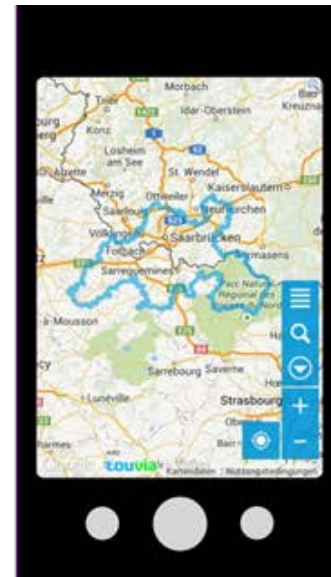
Morbach
Trier
Idar-Oberstein
Bach
Kreuzna
burg
erg
Konz
Losheim am See
St. Wendel
Kaiserslautern
Merzig
Ottweiler
Saarlouis
Neunkirchen
Völklingen
Saarbrücken
Forbach
Pirmasens
Sarreguemines
Parc Naturel Régional des Vosges du Nord
-Mousson
Sarrebourg
Saverne
Lunéville
Strasbourg
Google
touvia
Kartendaten
Nutzungsbedingungen
+
−